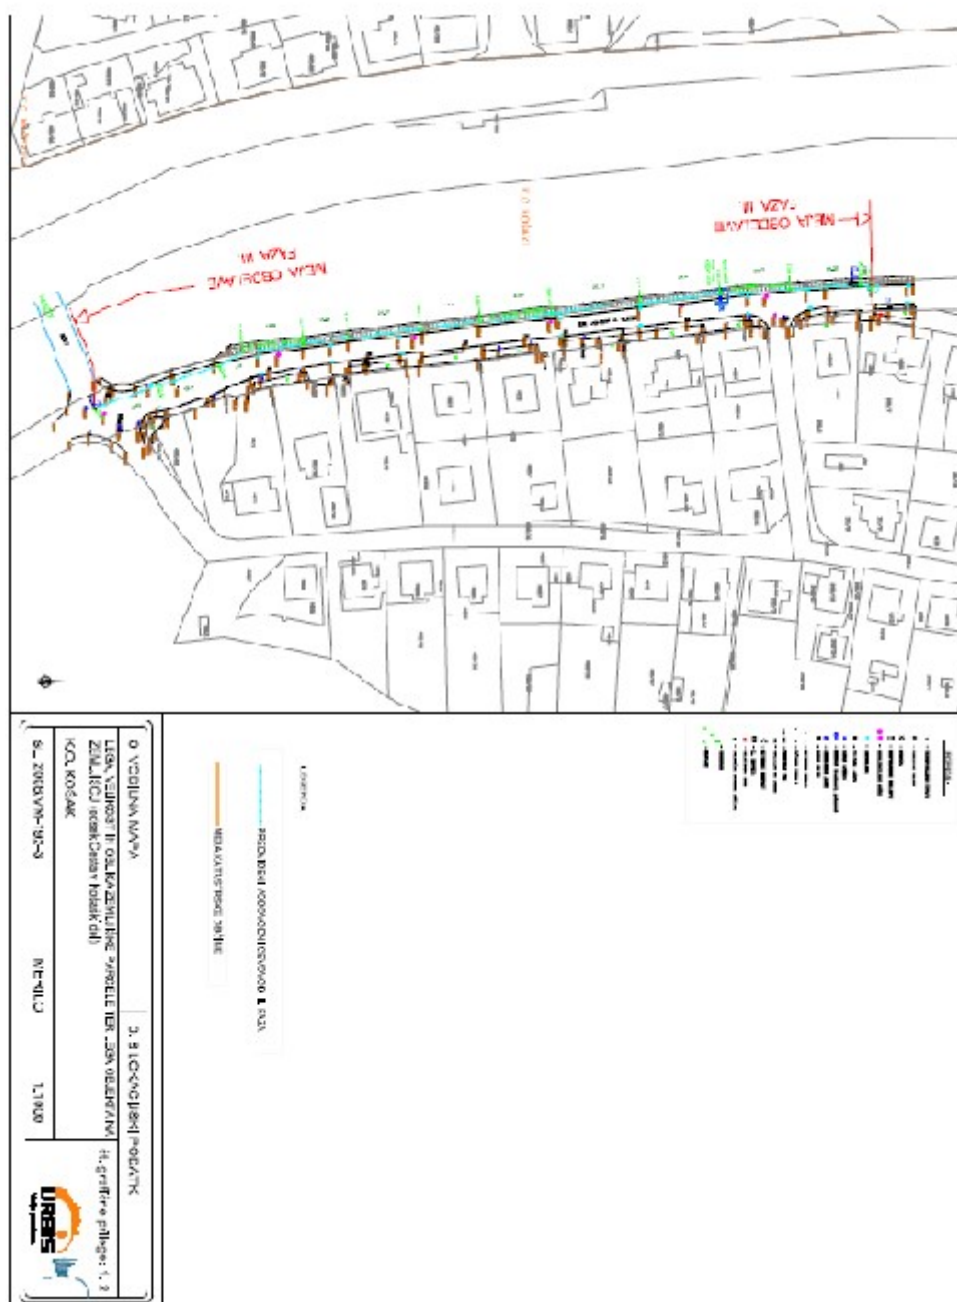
MEJA OBDELAVE
IN VZV.

MEJA OBDELAVE
IN VZV.

k.o. Košaki

O VODILNA MAPA
3. SLOVNICE PODATKI
LEGA, VELIKOST in OBLIKA ZEMLJIŠKE PARCELE TER JIH OBJEKTOV NA ZEMLJIŠČU (rob Cesta v Košaki dol)
K.O. KOŠAKI
Št. 2008/VN-050-0
MERILO
1:1000
št. grafične priloge: 1. 2
URBIS

LEGENDA

PREDVIDENA RAZMEJITEV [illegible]

MEJA KATASTRSKE OBČINE

LEGENDA